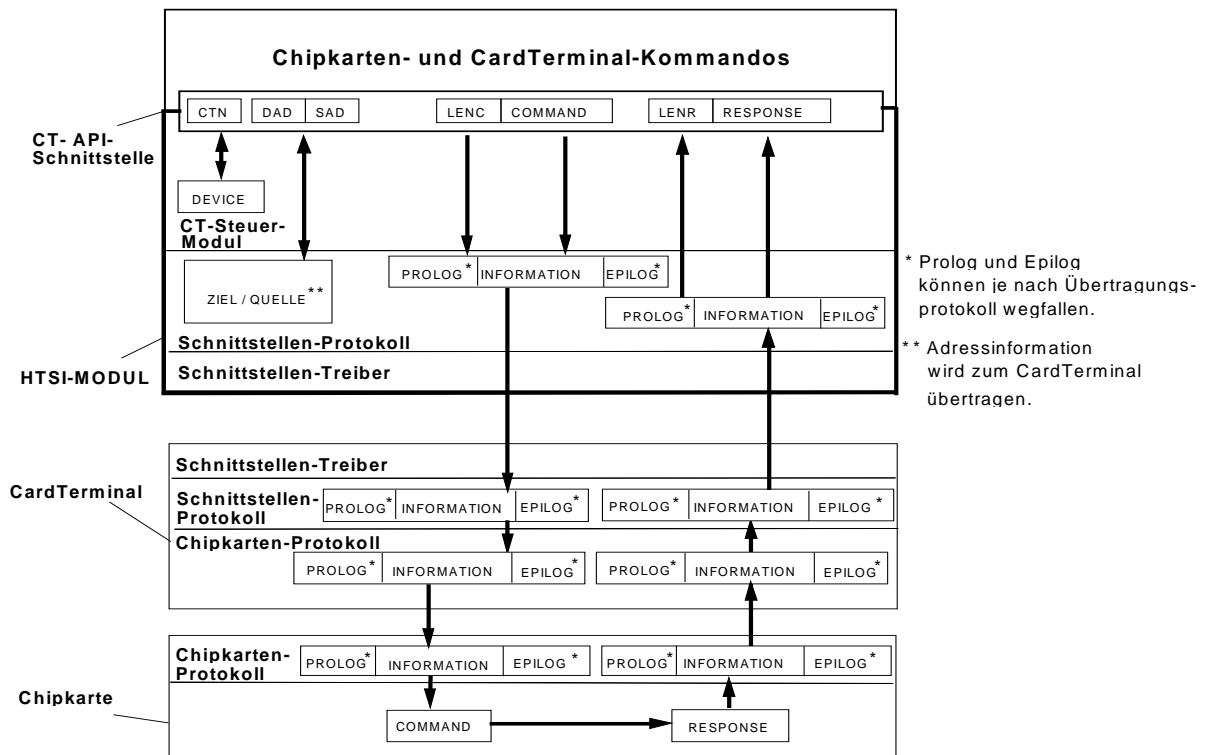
Chipkarten- und CardTerminal-Kommandos

CTN | DAD | SAD | LENC | COMMAND | LENR | RESPONSE

CT- API-Schnittstelle

DEVICE

CT-Steuer-Modul

ZIEL / QUELLE**

PROLOG* | INFORMATION | EPILOG*

PROLOG* | INFORMATION | EPILOG*

* Prolog und Epilog können je nach Übertragungsprotokoll wegfallen.

Schnittstellen-Protokoll

** Adressinformation wird zum CardTerminal übertragen.

HTSI-MODUL

Schnittstellen-Treiber

Schnittstellen-Treiber

CardTerminal

Schnittstellen-Protokoll

PROLOG* | INFORMATION | EPILOG*

PROLOG* | INFORMATION | EPILOG*

Chipkarten-Protokoll

PROLOG* | INFORMATION | EPILOG*

PROLOG* | INFORMATION | EPILOG*

Chipkarten-Protokoll

PROLOG* | INFORMATION | EPILOG*

PROLOG* | INFORMATION | EPILOG*

Chipkarte

COMMAND

RESPONSE